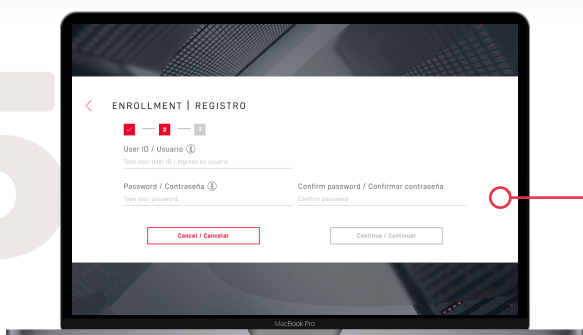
ENROLLMENT | REGISTRO

✓ 2 3

User ID / Usuario ⓘ
Type your User ID / Ingrese su usuario

Password / Contraseña ⓘ
Type your password

Confirm password / Confirmar contraseña
Confirm password

Cancel / Cancelar

Continue / Continuar

MacBook Pro